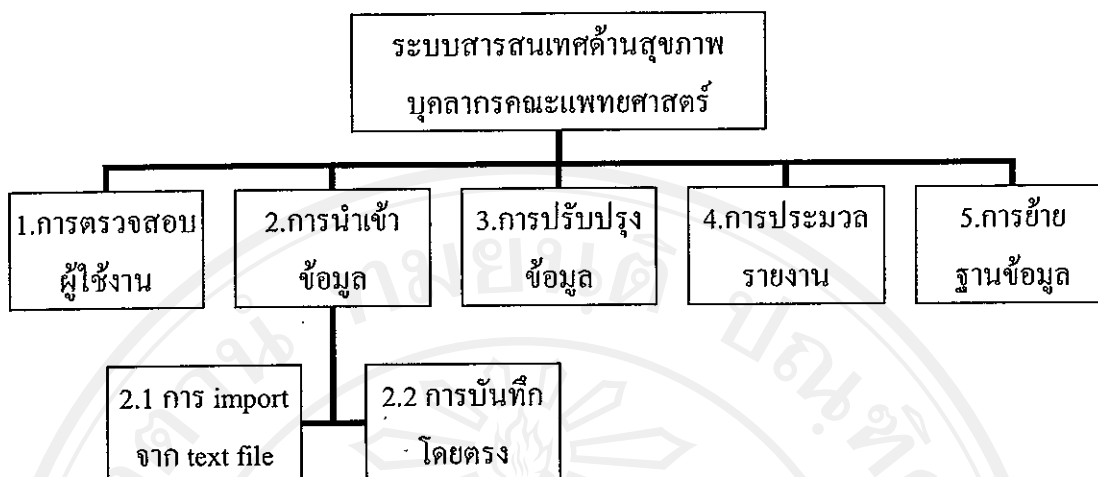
ระบบสารสนเทศด้านสุขภาพ บุคลากรคณะแพทยศาสตร์

1.การตรวจสอบ ผู้ใช้งาน

2.การนำเข้า ข้อมูล

3.การปรับปรุง ข้อมูล

4.การประมวล รายงาน

5.การย้าย ฐานข้อมูล

2.1 การ import จาก text file

2.2 การบันทึก โดยตรง